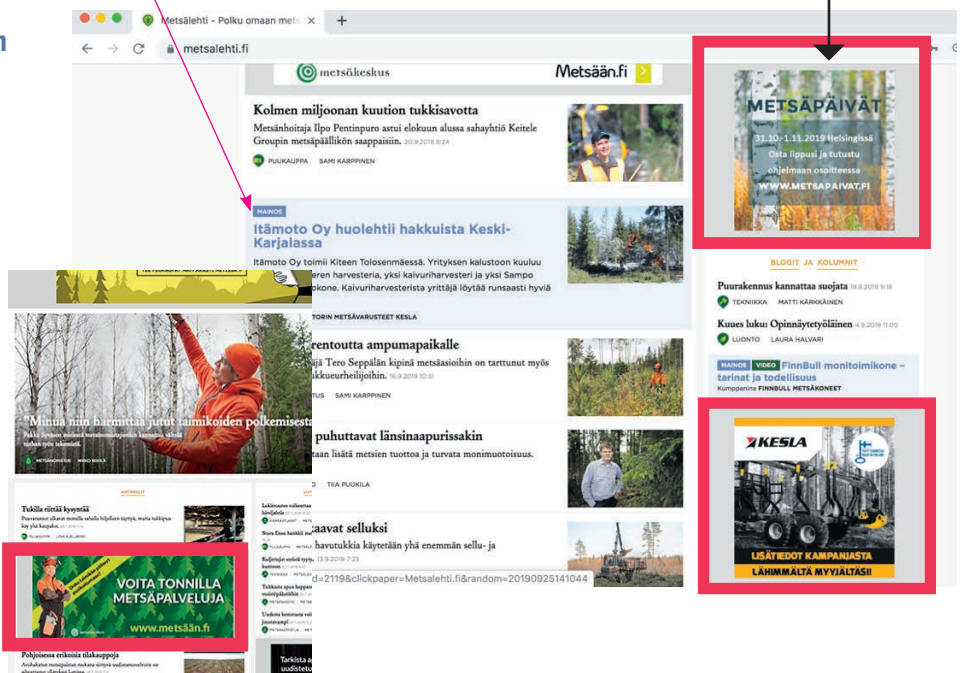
n

Metsälehti - Polku omaan mets ×
+
metsalehti.fi

metsäkeskus
Metsään.fi

Kolmen miljoonan kuution tukkisavotta
Metsänhoitaja Ilpo Pentinpuro astui elokuun alussa sahayhtiö Keitele Groupin metsäpäällikön saappaisiin. 20.9.2019 9:24
PUUKAUPPA SAMI KARPPINEN

MAINOS
Itämoto Oy huolehtii hakkuista Keski-Karjalassa
Itämoto Oy toimii Kiteen Tolosenmäessä. Yrityksen kalustoon kuuluu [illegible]eren harvesteria, yksi kaivuriharvesteri ja yksi Sampo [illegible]okone. Kaivuriharvesterista yrittäjä löytää runsaasti hyviä
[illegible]TORIN METSÄVARUSTEET KESLA

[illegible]rentoutta ampumapaikalle
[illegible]äjä Tero Seppälän kipinä metsäasioihin on tarttunut myös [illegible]kkueurheiljoihin. 18.9.2019 10:51
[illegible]TUS SAMI KARPPINEN

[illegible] puhuttavat länsinaapurissakin
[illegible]aan lisätä metsien tuottoa ja turvata monimuotoisuus.
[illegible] TIIA PUUKILA

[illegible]aavat selluksi
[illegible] havutukkia käytetään yhä enemmän sellu- ja
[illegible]d=2119&clickpaper=Metsalehti.fi&random=20190925141044

"Minua niin harmittaa jutut taimikoiden polkemisesta"
METSÄNHOITO

Tukilla riittää kysyntää
PUUKAUPPA

VOITA TONNILLA METSÄPALVELUJA
www.metsään.fi

Pohjoisessa erikoisia tilakauppoja

Tarkista a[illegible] uudistet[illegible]

METSÄPÄIVÄT
31.10.-1.11.2019 Helsingissä
Osta lippusi ja tutustu ohjelmaan osoitteessa
WWW.METSAPAIVAT.FI

BLOGIT JA KOLUMNIT
Puurakennus kannattaa suojata 19.9.2019 9:18
TEKNIIKKA MATTI KÄRKKÄINEN
Kuues luku: Opinnäytetyöläinen 4.9.2019 11:00
LUONTO LAURA HALVARI
MAINOS VIDEO FinnBull monitoimikone - tarinat ja todellisuus
Kumppanina FINNBULL METSÄKONEET

KESLA
LISÄTIEDOT KAMPANJASTA LÄHIMMÄLTÄ MYYJÄLTÄSI!